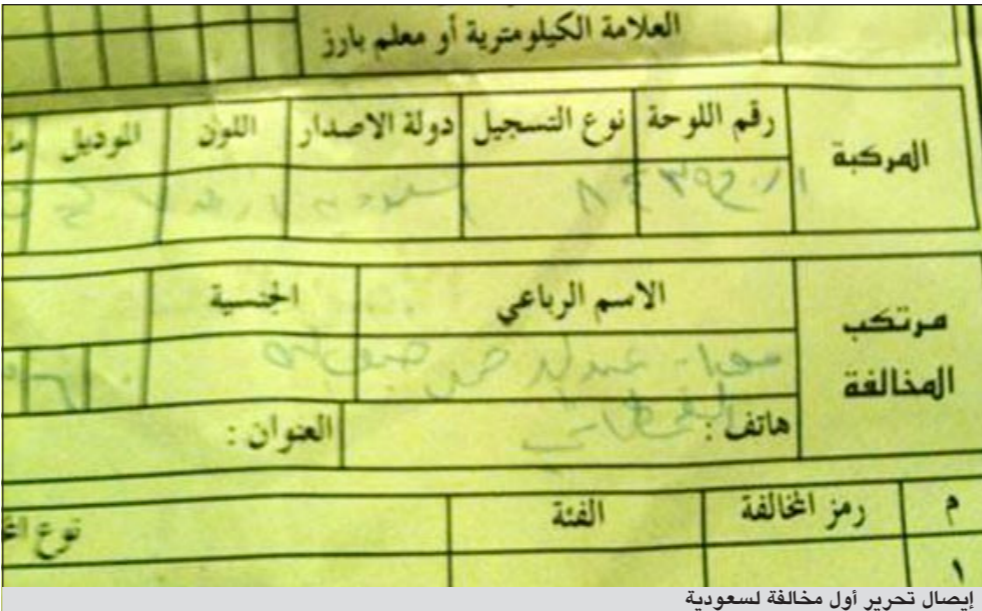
العلامة الكيلومترية أو معلم بارز

| المركبة | رقم اللوحة | نوع التسجيل | دولة الاصدار | اللون | الموديل |
|---|---|---|---|---|---|
| | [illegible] | | سعودية | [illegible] | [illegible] |

| مرتكب المخالفة | الاسم الرباعي | الجنسية | |
|---|---|---|---|
| | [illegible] | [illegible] | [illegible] |
| | هاتف : | العنوان : | |

| م | رمز المخالفة | الفئة | نوع ا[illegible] |
|---|---|---|---|
| ١ | | | |

إيصال تحرير أول مخالفة لسعودية